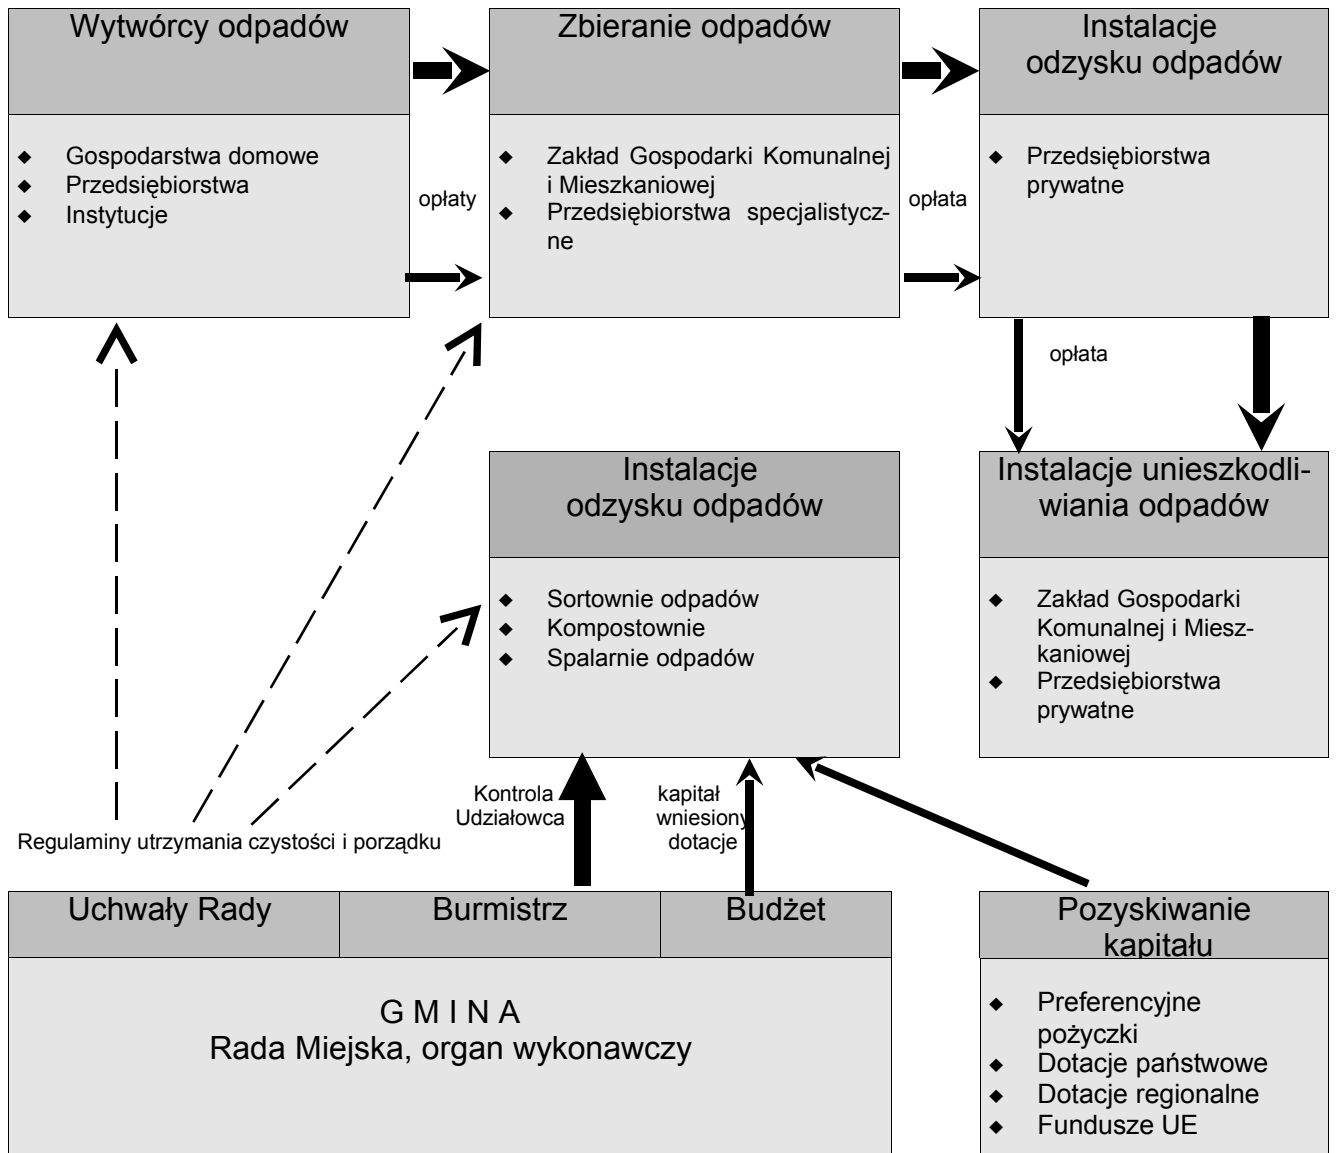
Wytwórcy odpadów

- Gospodarstwa domowe
- Przedsiębiorstwa
- Instytucje

opłaty

Zbieranie odpadów

- Zakład Gospodarki Komunalnej i Mieszkaniowej
- Przedsiębiorstwa specjalistyczne

opłata

Instalacje odzysku odpadów

- Przedsiębiorstwa prywatne

opłata

Instalacje odzysku odpadów

- Sortownie odpadów
- Kompostownie
- Spalarnie odpadów

Instalacje unieszkodliwiania odpadów

- Zakład Gospodarki Komunalnej i Mieszkaniowej
- Przedsiębiorstwa prywatne

Kontrola Udziałowca

kapitał wniesiony dotacje

Regulaminy utrzymania czystości i porządku

Uchwały Rady | Burmistrz | Budżet

G M I N A
Rada Miejska, organ wykonawczy

Pozyskiwanie kapitału

- Preferencyjne pożyczki
- Dotacje państwowe
- Dotacje regionalne
- Fundusze UE